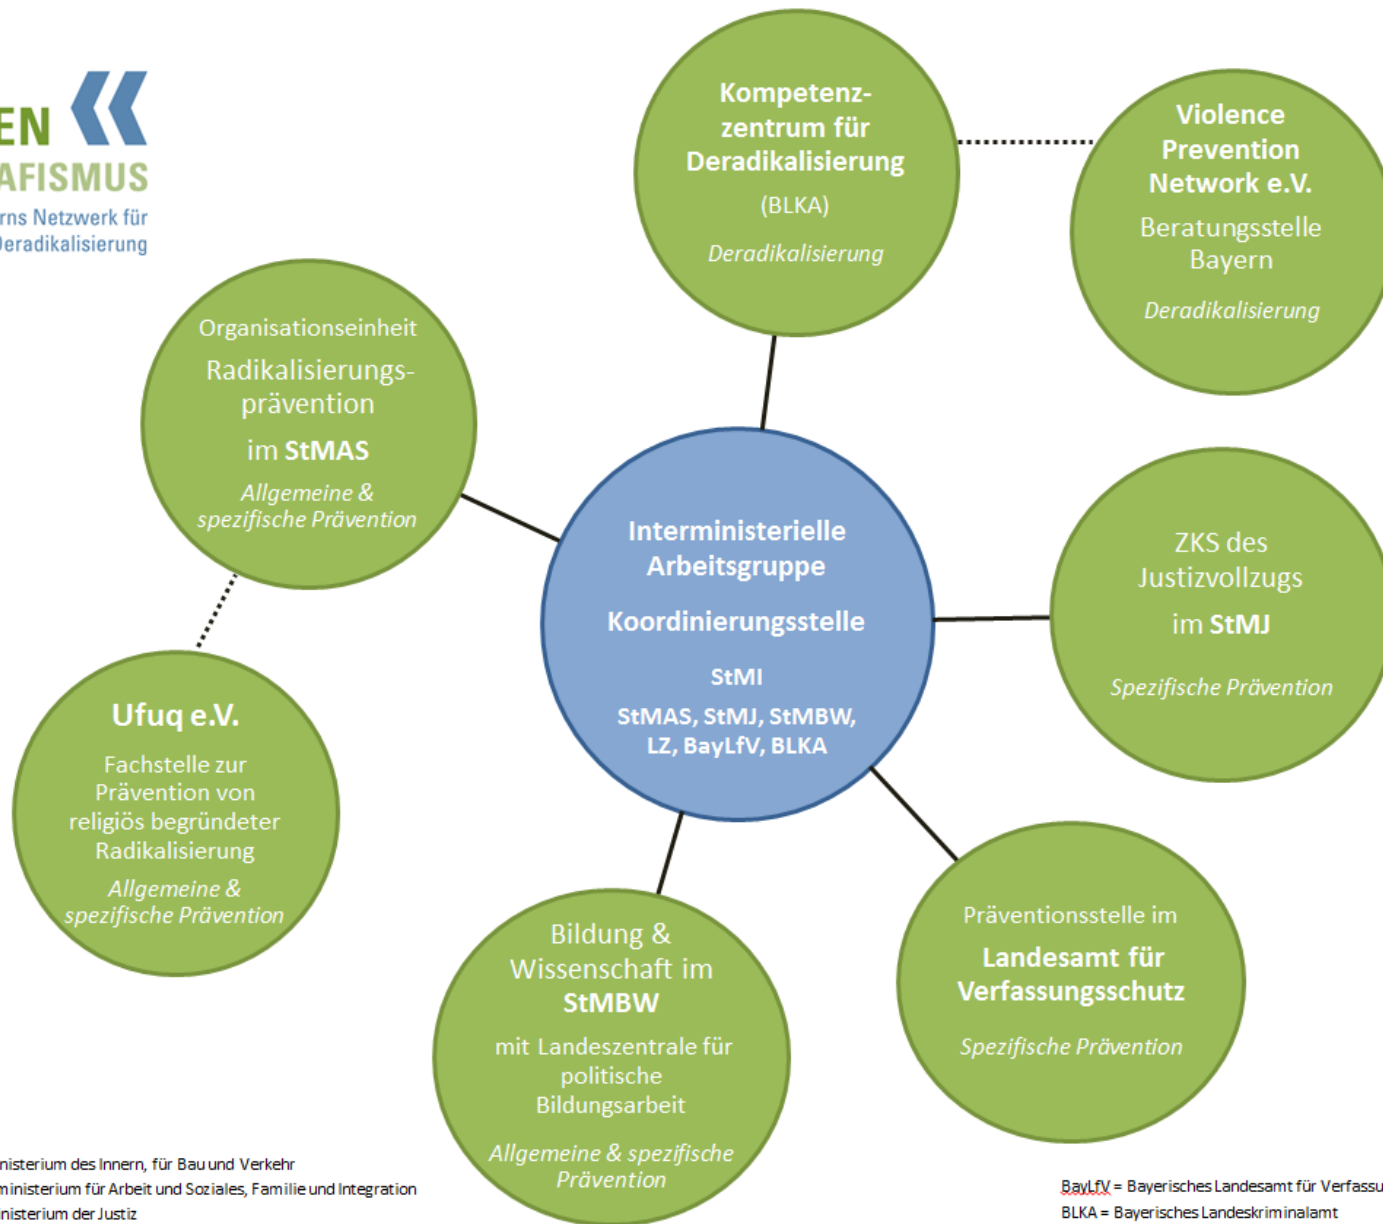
EN
AFISMUS
rns Netzwerk für
Deradikalisierung

Kompetenzzentrum für Deradikalisierung
(BLKA)
Deradikalisierung

Violence Prevention Network e.V.
Beratungsstelle Bayern
Deradikalisierung

Organisationseinheit
Radikalisierungsprävention
im StMAS
Allgemeine & spezifische Prävention

Interministerielle Arbeitsgruppe
Koordinierungsstelle
StMI
StMAS, StMJ, StMBW, LZ, BayLfV, BLKA

ZKS des Justizvollzugs
im StMJ
Spezifische Prävention

Ufuq e.V.
Fachstelle zur Prävention von religiös begründeter Radikalisierung
Allgemeine & spezifische Prävention

Bildung & Wissenschaft im StMBW
mit Landeszentrale für politische Bildungsarbeit
Allgemeine & spezifische Prävention

Präventionsstelle im
Landesamt für Verfassungsschutz
Spezifische Prävention

nisterium des Innern, für Bau und Verkehr
ministerium für Arbeit und Soziales, Familie und Integration
nisterium der Justiz

BayLfV = Bayerisches Landesamt für Verfassu
BLKA = Bayerisches Landeskriminalamt